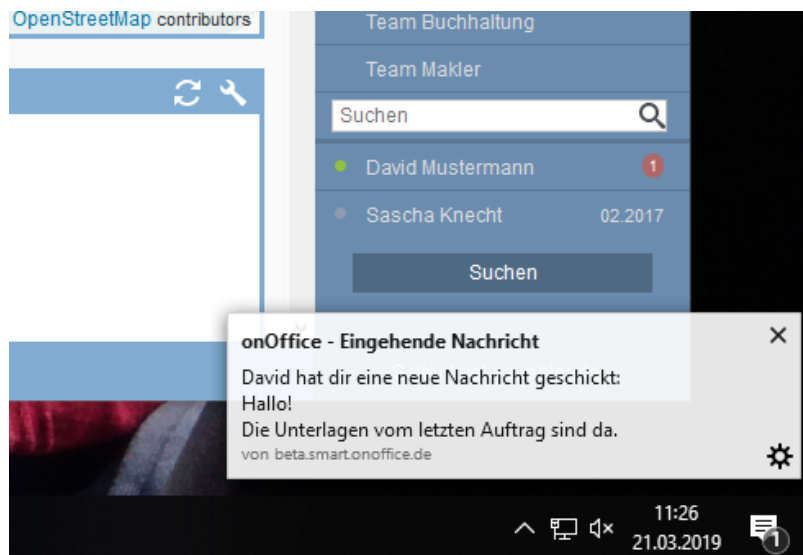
OpenStreetMap contributors

Team Buchhaltung

Team Makler

Suchen

David Mustermann 1

Sascha Knecht 02.2017

Suchen

onOffice - Eingehende Nachricht

David hat dir eine neue Nachricht geschickt:
Hallo!
Die Unterlagen vom letzten Auftrag sind da.

von beta.smart.onoffice.de

11:26
21.03.2019

1